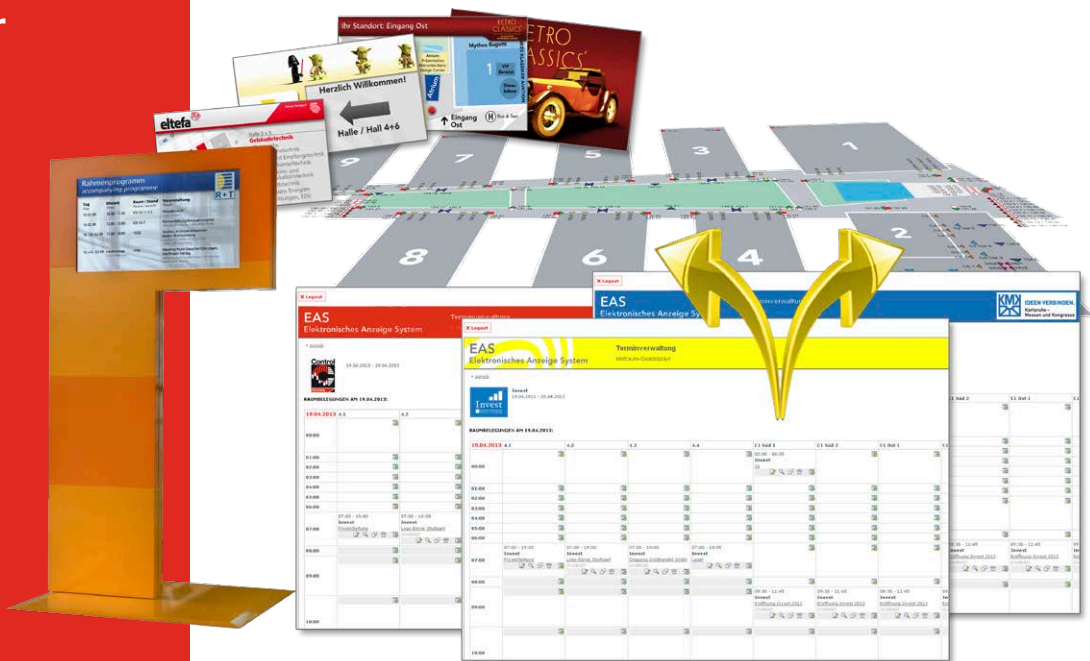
Ihr Standort: Eingang Ost

RETRO CLASSICS

Herzlich Willkommen!

Halle / Hall 4+6

Eingang Ost

eltefa

Halle 1+3

Gebäudetechnik

Rahmenprogramm
accompanying programme

9

7

5

3

1

8

6

4

2

EAS
Elektronisches Anzeige System

Terminverwaltung

IDEEN VERBINDEN.
Karlsruher Messen und Kongresse

EAS
Elektronisches Anzeige System

Terminverwaltung

Control

19.04.2013 - 20.04.2013

RAUMBELEGUNGEN AM 19.04.2013:

19.04.2013

Invest

19.04.2013 - 20.04.2013

RAUMBELEGUNGEN AM 19.04.2013:

| 19.04.2013 | 4.1 | 4.2 | 4.3 | 4.4 | C1 Süd 1 | C1 Süd 2 | C1 Ost 1 |
|---|---|---|---|---|---|---|---|
| 00:00 | | | | | 00:00 - 06:00 Invest | | |
| 01:00 | | | | | | | |
| 02:00 | | | | | | | |
| 03:00 | | | | | | | |
| 04:00 | | | | | | | |
| 05:00 | | | | | | | |
| 06:00 | | | | | | | |
| 07:00 | 07:00 - 19:00 Invest | 07:00 - 19:00 Invest | 07:00 - 19:00 Invest | 07:00 - 19:00 Invest | | | |
| 08:00 | | | | | | | |
| 09:00 | | | | | 09:30 - 11:45 Invest Eröffnung Invest 2013 | 09:30 - 11:45 Invest Eröffnung Invest 2013 | 09:30 - 11:45 Invest Eröffnung Invest 2013 |
| 10:00 | | | | | | | |

C1 Süd 2

C1 Ost 1

Invest

Eröffnung Invest 2013